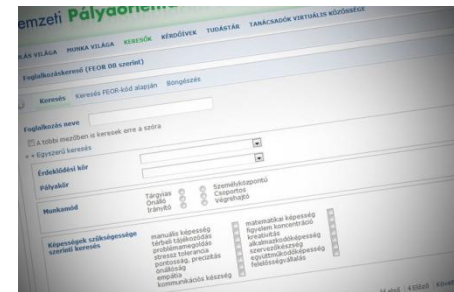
emzeti Pályaorie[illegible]

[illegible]LÁS VILÁGA MUNKA VILÁGA KERESŐK KÉRDŐÍVEK TUDÁSTÁR TANÁCSADÓK VIRTUÁLIS KÖZÖSSÉGE

Foglalkozáskereső (FEOR 08 szerint)

Keresés Keresés FEOR-kód alapján Böngészés

Foglalkozás neve

a többi mezőben is keresek erre a szóra

« « Egyszerű keresés

Érdeklődési kör

Pályakör

Munkamód

Tárgyias
Önálló
Irányító

Személyközpontú
Csoportos
Végrehajtó

Képességek szükségessége szerinti keresés

manuális képesség
térbeli tájékozódás
problémamegoldás
stressz tolerancia
pontosság, precizitás
önállóság
empátia
kommunikációs készség

matematikai képesség
figyelem koncentráció
kreativitás
alkalmazkodóképesség
szervezőkészség
együttműködőképesség
felelősségvállalás

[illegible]